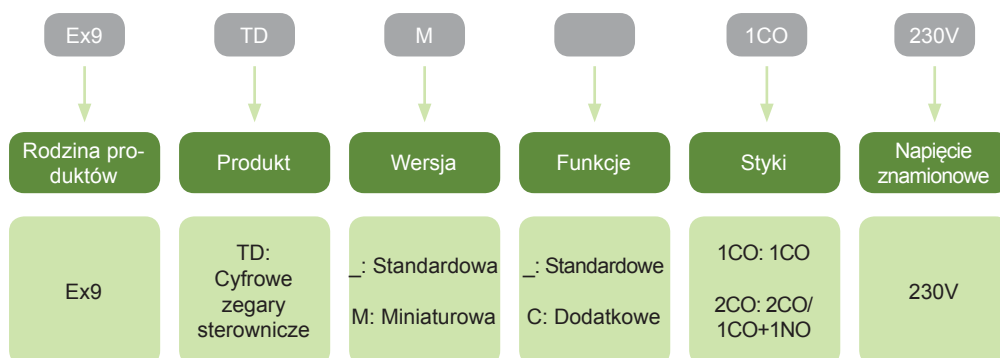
| Ex9 | TD | M | | 1CO | 230V |
|---|---|---|---|---|---|
| Rodzina produktów | Produkt | Wersja | Funkcje | Styki | Napięcie znamionowe |
| Ex9 | TD: Cyfrowe zegary sterownicze | _: Standardowa<br>M: Miniaturowa | _: Standardowe<br>C: Dodatkowe | 1CO: 1CO<br>2CO: 2CO/ 1CO+1NO | 230V |